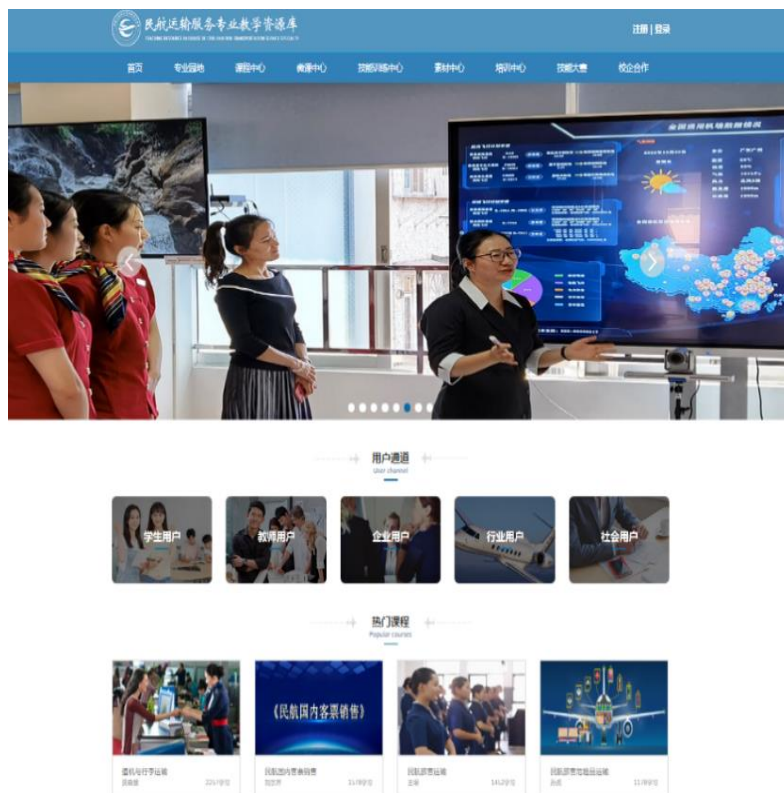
民航运输服务专业教学资源库

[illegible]

注册 | 登录

首页 专业园地 课程中心 微课中心 技能训练中心 素材中心 培训中心 技能大赛 校企合作

全国通用机场数据概况

用户通道
User channel

学生用户 教师用户 企业用户 行业用户 社会用户

热门课程
Popular courses

《民航国内客票销售》

值机与行李运输 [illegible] 221人学习

民航国内客票销售 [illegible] 31人学习

民航旅客运输 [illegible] 1412人学习

民航货物运输与运输 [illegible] 117人学习